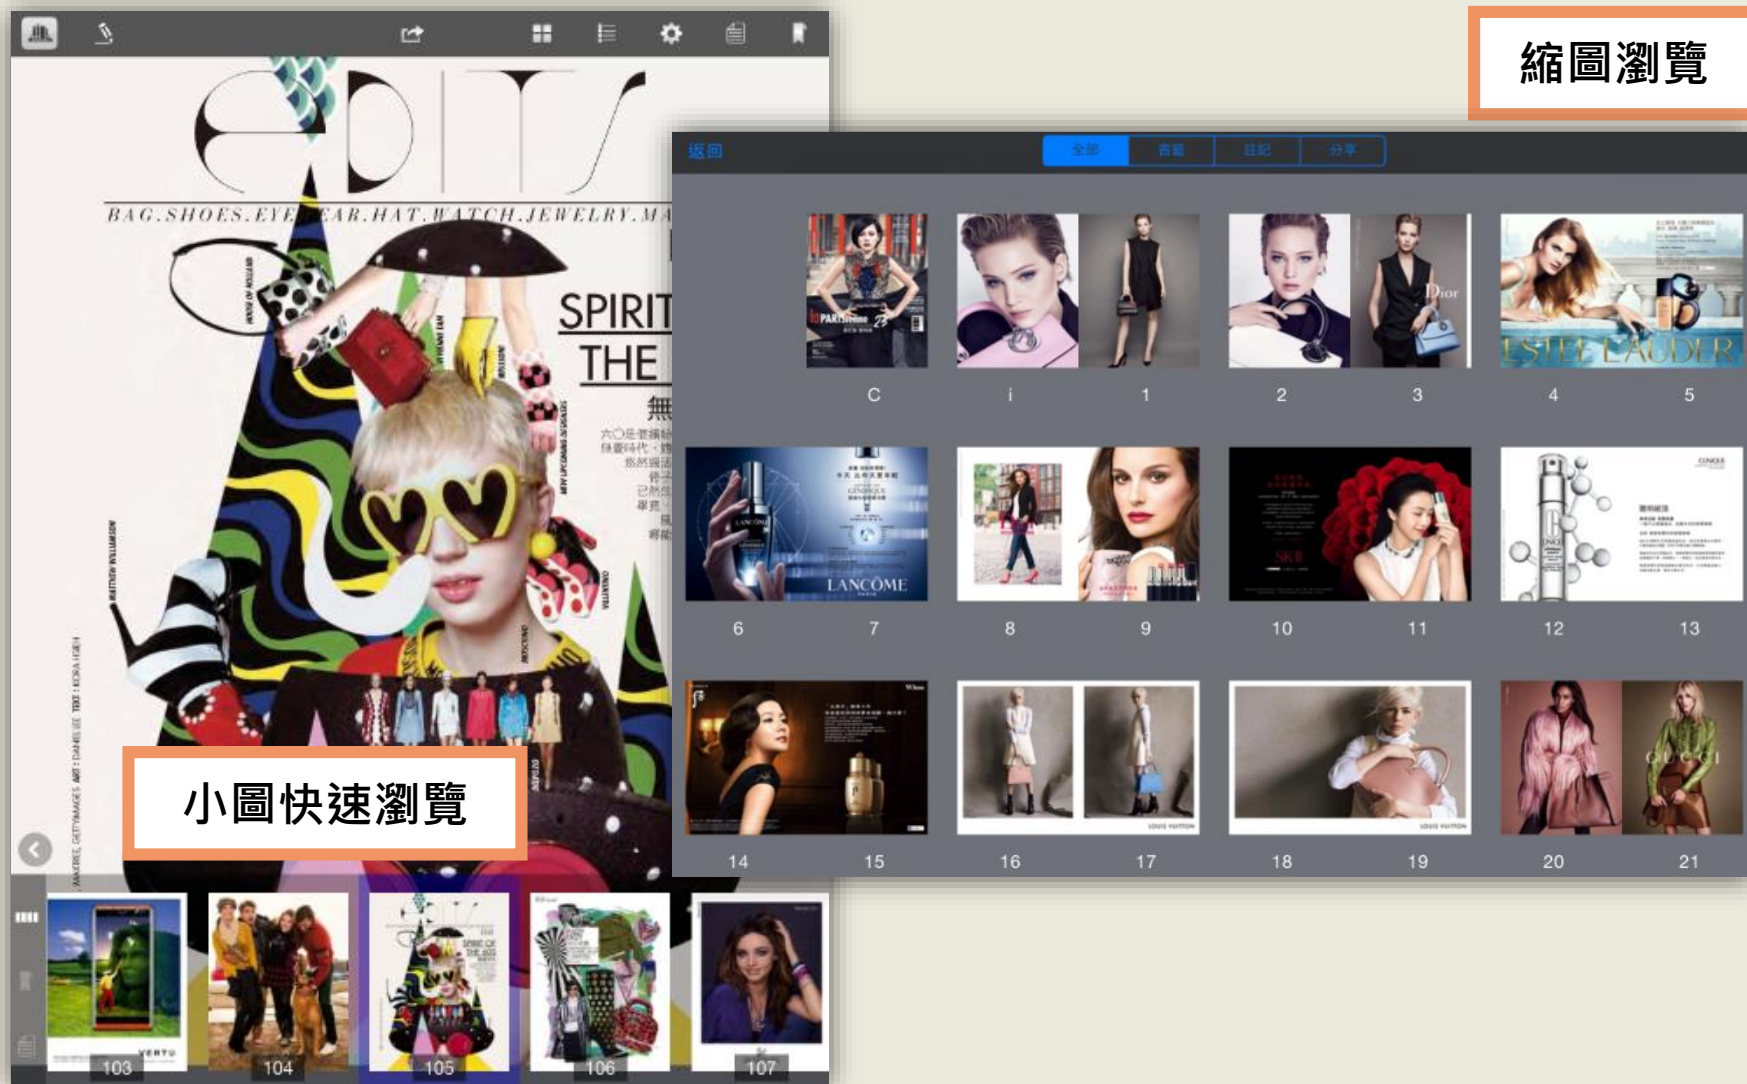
縮圖瀏覽

返回

全部 | 書籤 | 日記 | 分享

C i 1 2 3 4 5

Dior

ESTEE LAUDER

6 7 8 9 10 11 12 13

LANCÔME

14 15 16 17 18 19 20 21

BAG.SHOES.EYEWEAR.HAT.WATCH.JEWELRY.MA

SPIRIT

THE

無

六〇年代
時代
已然
畢竟

小圖快速瀏覽

103 104 105 106 107

VERTU